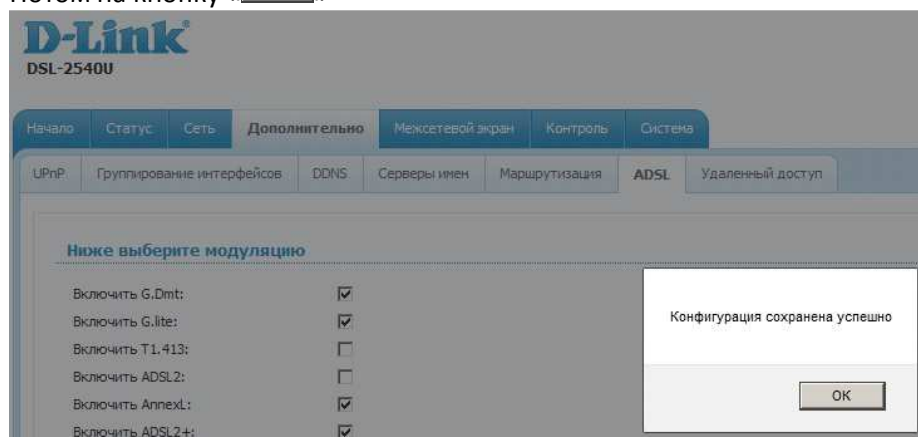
Потом на кнопку «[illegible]».

D-Link
DSL-2540U

Начало | Статус | Сеть | Дополнительно | Межсетевой экран | Контроль | Система

UPnP | Группирование интерфейсов | DDNS | Серверы имен | Маршрутизация | ADSL | Удаленный доступ

Ниже выберите модуляцию

Включить G.Dmt:
Включить G.lite:
Включить T1.413:
Включить ADSL2:
Включить AnnexL:
Включить ADSL2+:

Конфигурация сохранена успешно

OK